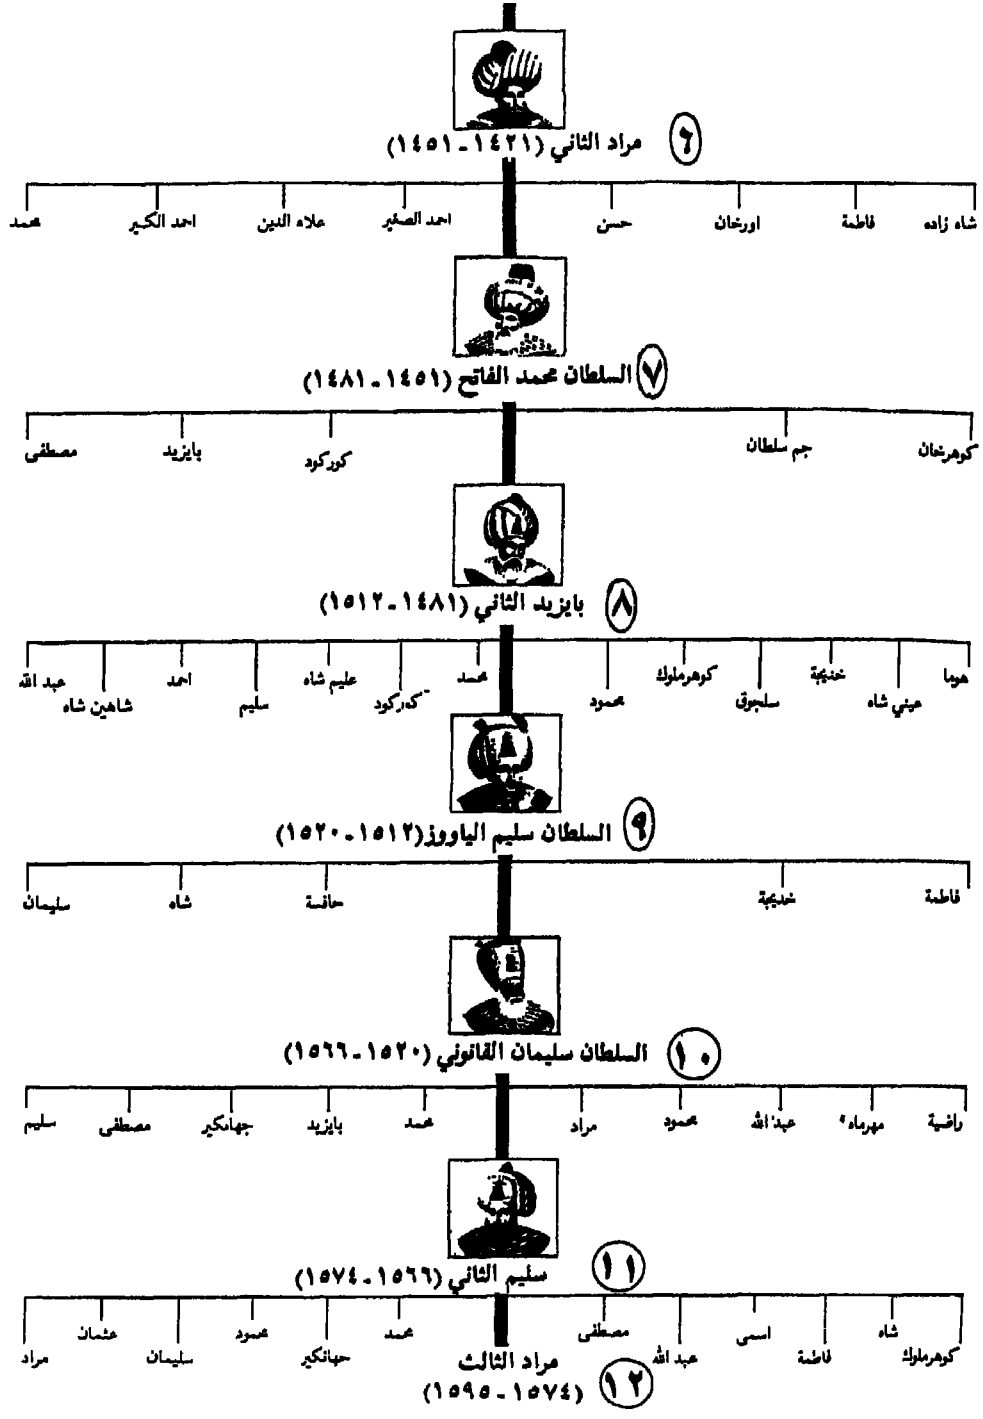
٦ مراد الثاني (١٤٢١ ـ ١٤٥١)

شاه زاده فاطمة اورخان حسن احمد الصغير علاء الدين احمد الكبير محمد

٧ السلطان محمد الفاتح (١٤٥١ ـ ١٤٨١)

كوهرخان جم سلطان كوركود بايزيد مصطفى

٨ بايزيد الثاني (١٤٨١ ـ ١٥١٢)

هوما عيني شاه خديجة سلجوق كوهرملوك محمود محمد كوركود عليم شاه سليم احمد شاهين شاه عبد الله

٩ السلطان سليم الياووز (١٥١٢ ـ ١٥٢٠)

فاطمة خديجة حافصة شاه سليمان

١٠ السلطان سليمان القانوني (١٥٢٠ ـ ١٥٦٦)

راضية مهرماه عبد الله محمود مراد محمد بايزيد جهانكير مصطفى سليم

١١ سليم الثاني (١٥٦٦ ـ ١٥٧٤)

كوهرملوك شاه فاطمة اسمى عبد الله مصطفى محمد جهانكير محمود سليمان عثمان مراد

مراد الثالث
١٢ (١٥٧٤ ـ ١٥٩٥)